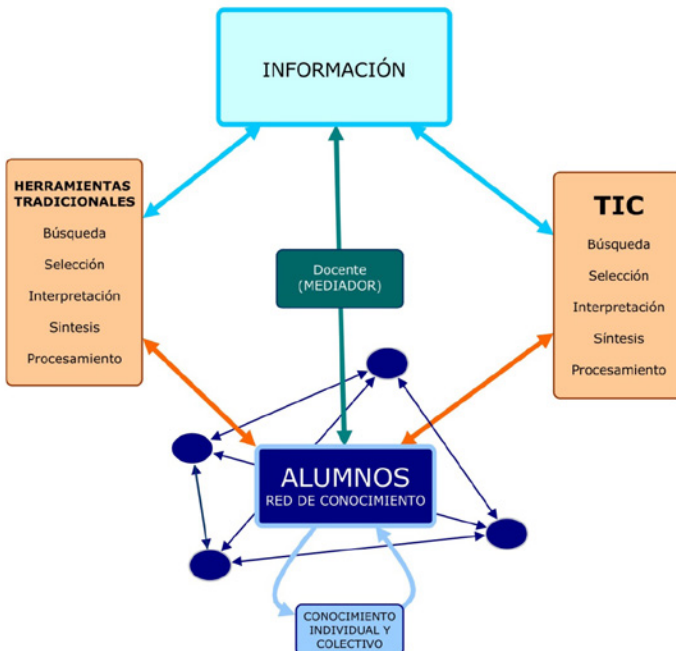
INFORMACIÓN

HERRAMIENTAS TRADICIONALES
Búsqueda
Selección
Interpretación
Síntesis
Procesamiento

Docente
(MEDIADOR)

TIC
Búsqueda
Selección
Interpretación
Síntesis
Procesamiento

ALUMNOS
RED DE CONOCIMIENTO

CONOCIMIENTO INDIVIDUAL Y COLECTIVO